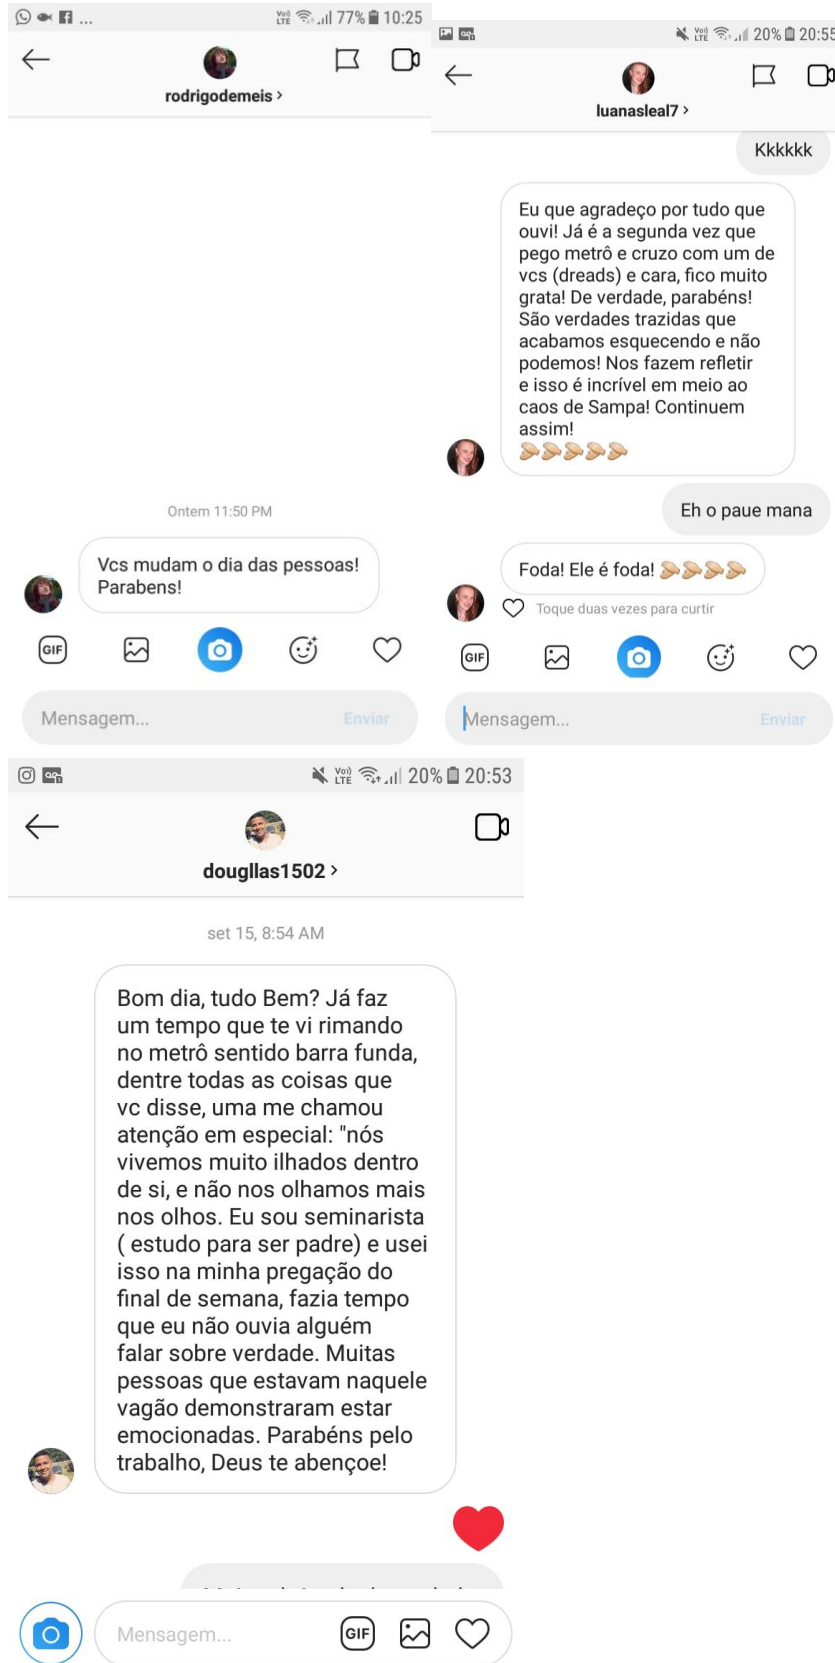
77% 10:25

rodrigodemeis >

Ontem 11:50 PM

Vcs mudam o dia das pessoas! Parabens!

GIF

Mensagem...

Enviar

20% 20:55

luanasleal7 >

Kkkkkk

Eu que agradeço por tudo que ouvi! Já é a segunda vez que pego metrô e cruzo com um de vcs (dreads) e cara, fico muito grata! De verdade, parabéns! São verdades trazidas que acabamos esquecendo e não podemos! Nos fazem refletir e isso é incrível em meio ao caos de Sampa! Continuem assim!

Eh o paue mana

Foda! Ele é foda!

Toque duas vezes para curtir

GIF

Mensagem...

Enviar

20% 20:53

dougllas1502 >

set 15, 8:54 AM

Bom dia, tudo Bem? Já faz um tempo que te vi rimando no metrô sentido barra funda, dentre todas as coisas que vc disse, uma me chamou atenção em especial: "nós vivemos muito ilhados dentro de si, e não nos olhamos mais nos olhos. Eu sou seminarista ( estudo para ser padre) e usei isso na minha pregação do final de semana, fazia tempo que eu não ouvia alguém falar sobre verdade. Muitas pessoas que estavam naquele vagão demonstraram estar emocionadas. Parabéns pelo trabalho, Deus te abençoe!

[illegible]

Mensagem...

GIF